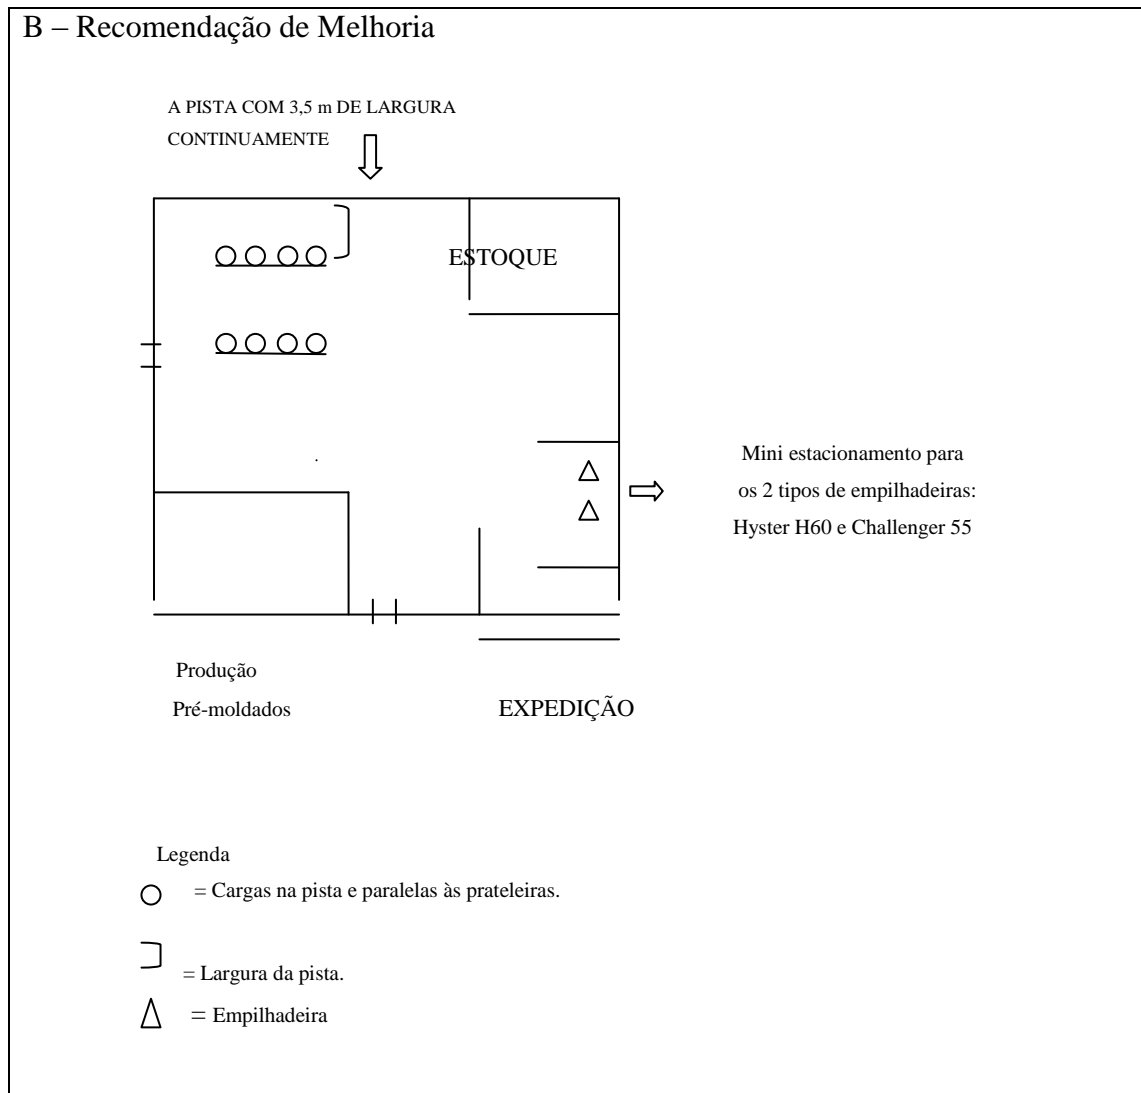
B – Recomendação de Melhoria

A PISTA COM 3,5 m DE LARGURA CONTINUAMENTE

ESTOQUE

Mini estacionamento para os 2 tipos de empilhadeiras: Hyster H60 e Challenger 55

Produção Pré-moldados

EXPEDIÇÃO

Legenda

= Cargas na pista e paralelas às prateleiras.

= Largura da pista.

= Empilhadeira